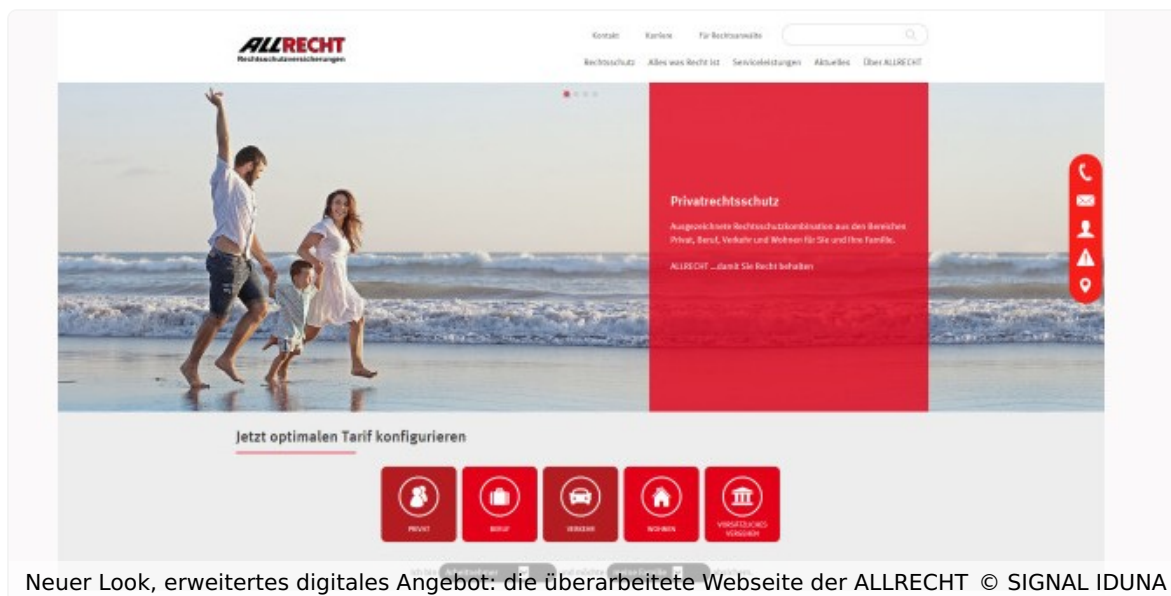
ALLRECHT
Rechtsschutzversicherungen

Kontakt Karriere Für Rechtsanwälte

Rechtsschutz Alles was Recht ist Serviceleistungen Aktuelles Über ALLRECHT

Privatrechtsschutz

Ausgezeichnete Rechtsschutzkombination aus den Bereichen Privat, Beruf, Verkehr und Wohnen für Sie und Ihre Familie.

ALLRECHT ...damit Sie Recht behalten

Jetzt optimalen Tarif konfigurieren

PRIVAT BERUF VERKEHR WOHNEN VORSÄTZLICHES VERGEHEN

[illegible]

Neuer Look, erweitertes digitales Angebot: die überarbeitete Webseite der ALLRECHT © SIGNAL IDUNA